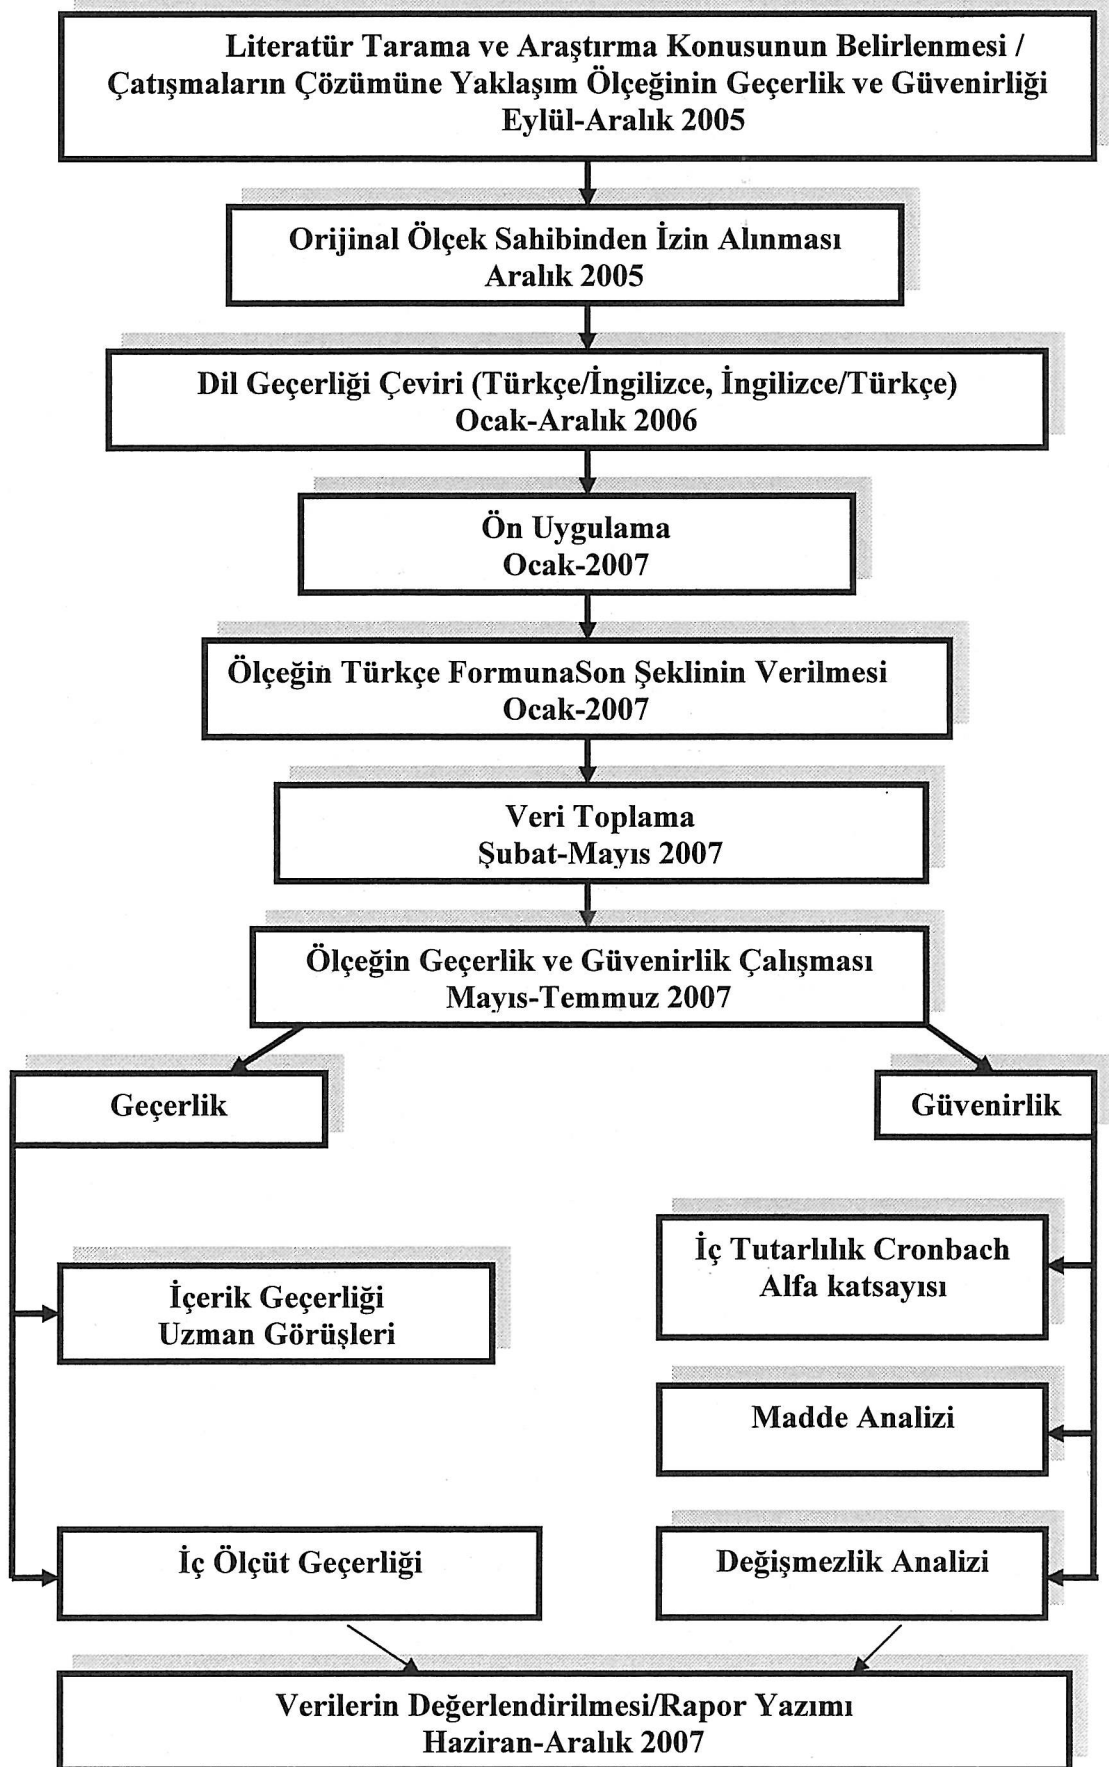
Literatür Tarama ve Araştırma Konusunun Belirlenmesi / Çatışmaların Çözümüne Yaklaşım Ölçeğinin Geçerlik ve Güvenirliği Eylül-Aralık 2005

Orijinal Ölçek Sahibinden İzin Alınması Aralık 2005

Dil Geçerliği Çeviri (Türkçe/İngilizce, İngilizce/Türkçe) Ocak-Aralık 2006

Ön Uygulama Ocak-2007

Ölçeğin Türkçe FormunaSon Şeklinin Verilmesi Ocak-2007

Veri Toplama Şubat-Mayıs 2007

Ölçeğin Geçerlik ve Güvenirlik Çalışması Mayıs-Temmuz 2007

Geçerlik

Güvenirlik

İç Tutarlılık Cronbach Alfa katsayısı

İçerik Geçerliği Uzman Görüşleri

Madde Analizi

İç Ölçüt Geçerliği

Değişmezlik Analizi

Verilerin Değerlendirilmesi/Rapor Yazımı Haziran-Aralık 2007